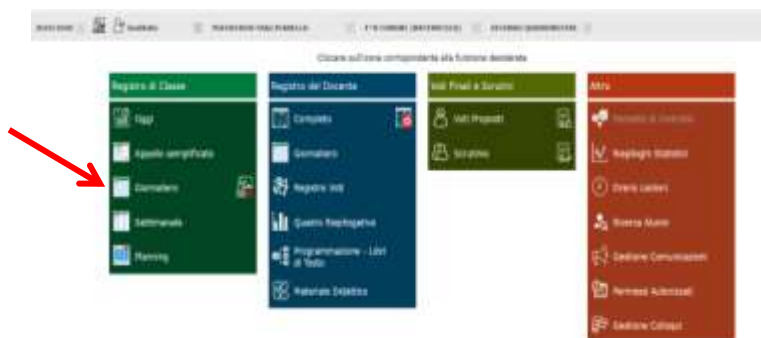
Cliccare sull'icona corrispondente alla funzione desiderata

Registro di Classe
Oggi
Appello semplificato
Giornaliero
Settimanale
Planning

Registro del Docente
Completo
Giornaliero
Registro Voti
Quadro Riepilogativo
Programmazione - Libri di Testo
Materiale Didattico

Voti Finali e Scrutini
Voti Proposti
Scrutinio

Altro
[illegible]
Riepiloghi Statistici
Orario Lezioni
Elenco Alunni
Gestione Comunicazioni
Permessi Autorizzati
Gestione Colloqui